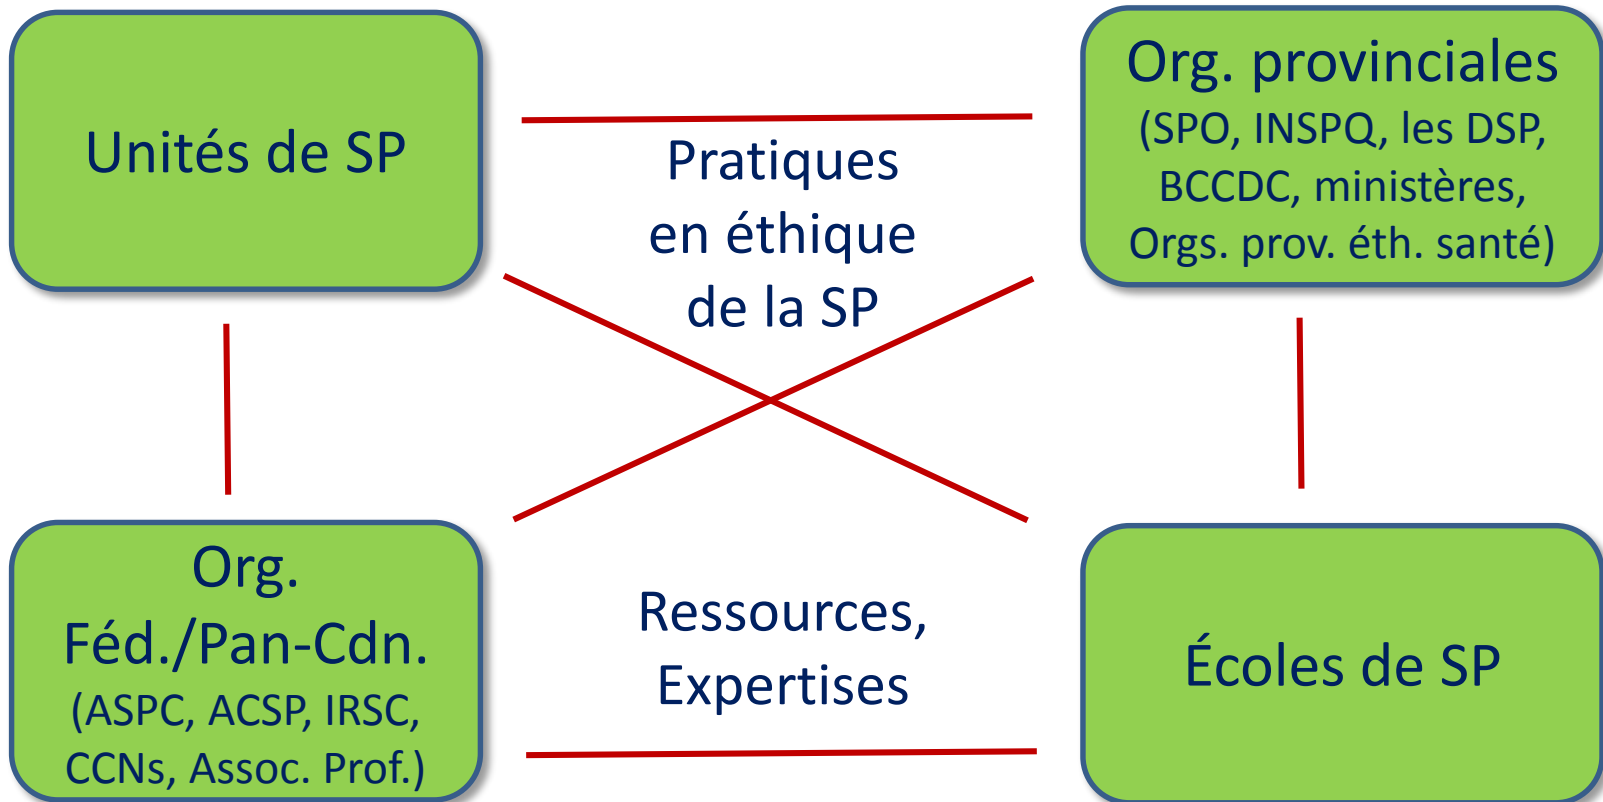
Unités de SP

Org. provinciales
(SPO, INSPQ, les DSP, BCCDC, ministères, Orgs. prov. éth. santé)

Pratiques
en éthique
de la SP

Org.
Féd./Pan-Cdn.
(ASPC, ACSP, IRSC, CCNs, Assoc. Prof.)

Ressources,
Expertises

Écoles de SP